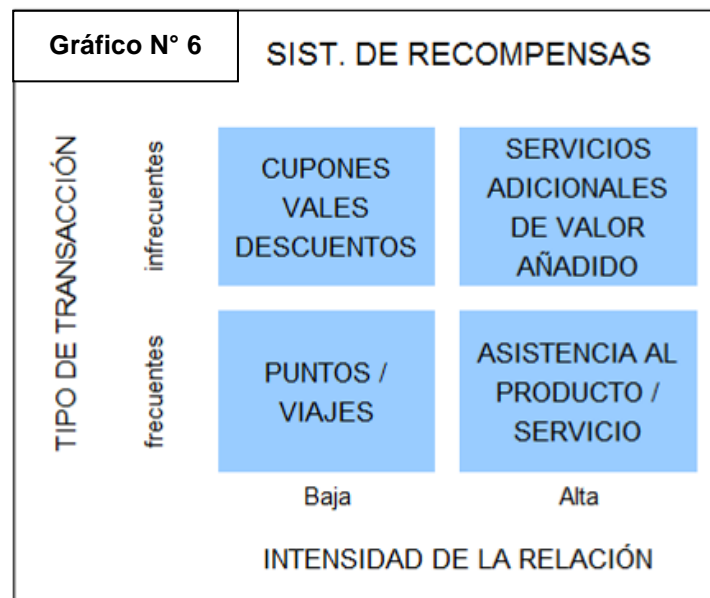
Gráfico N° 6

SIST. DE RECOMPENSAS

TIPO DE TRANSACCIÓN

infrecuentes

CUPONES VALES DESCUENTOS

SERVICIOS ADICIONALES DE VALOR AÑADIDO

frecuentes

PUNTOS / VIAJES

ASISTENCIA AL PRODUCTO / SERVICIO

Baja

Alta

INTENSIDAD DE LA RELACIÓN